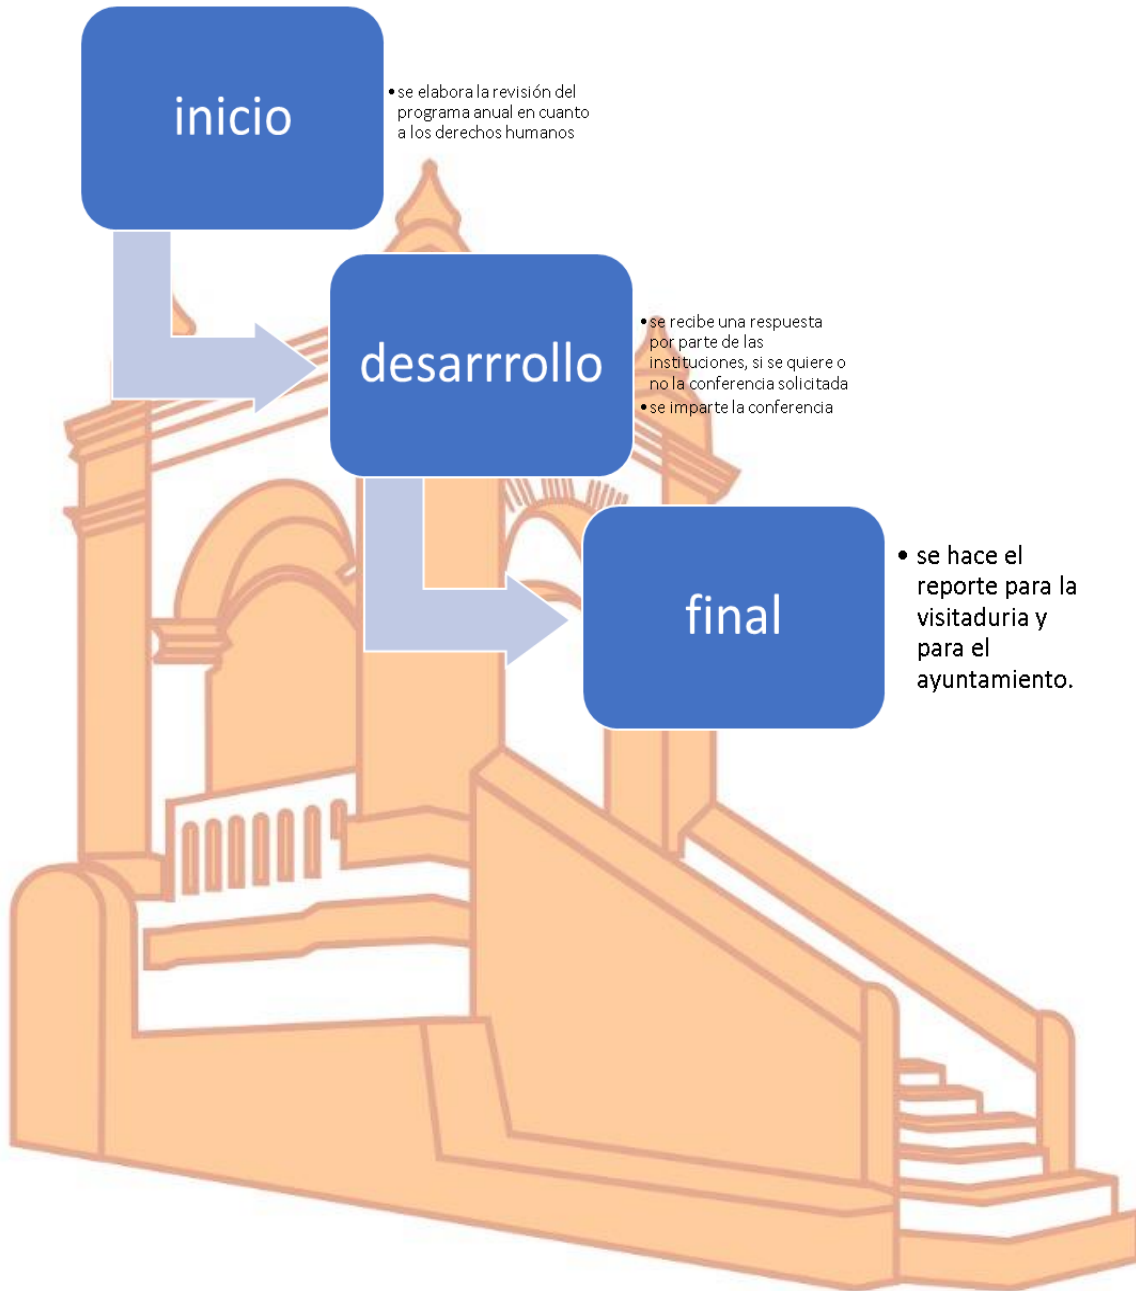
inicio

• se elabora la revisión del programa anual en cuanto a los derechos humanos

desarrrollo

• se recibe una respuesta por parte de las instituciones, si se quiere o no la conferencia solicitada
• se imparte la conferencia

final

• se hace el reporte para la visitaduria y para el ayuntamiento.